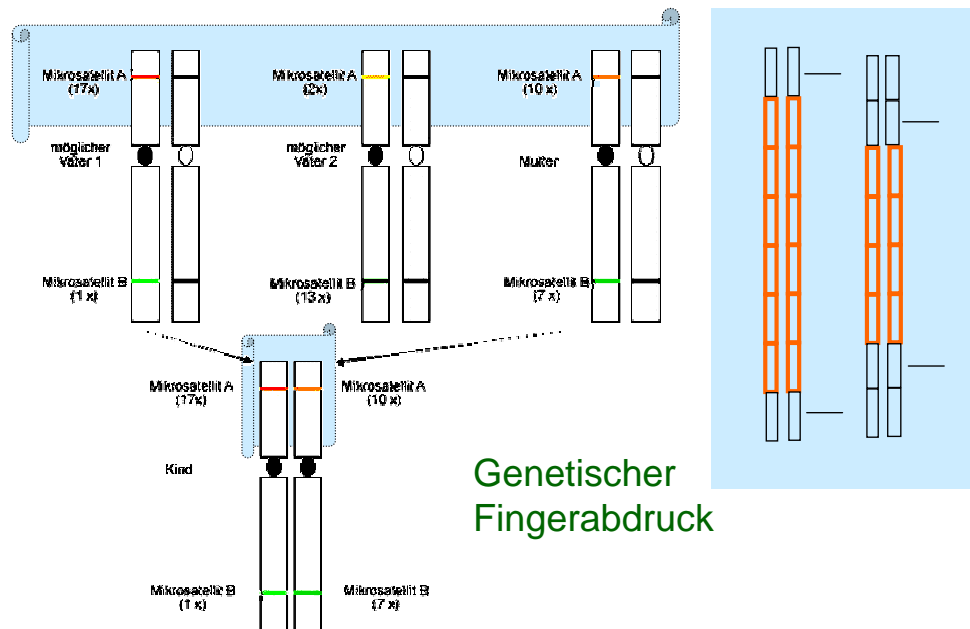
Mikrosatellit A (17x)

möglicher Vater 1

Mikrosatellit B (1 x)

Mikrosatellit A (2x)

möglicher Vater 2

Mikrosatellit B (13 x)

Mikrosatellit A (10 x)

Mutter

Mikrosatellit B (7 x)

Mikrosatellit A (17x)

Mikrosatellit A (10 x)

Kind

Mikrosatellit B (1 x)

Mikrosatellit B (7 x)

Genetischer Fingerabdruck